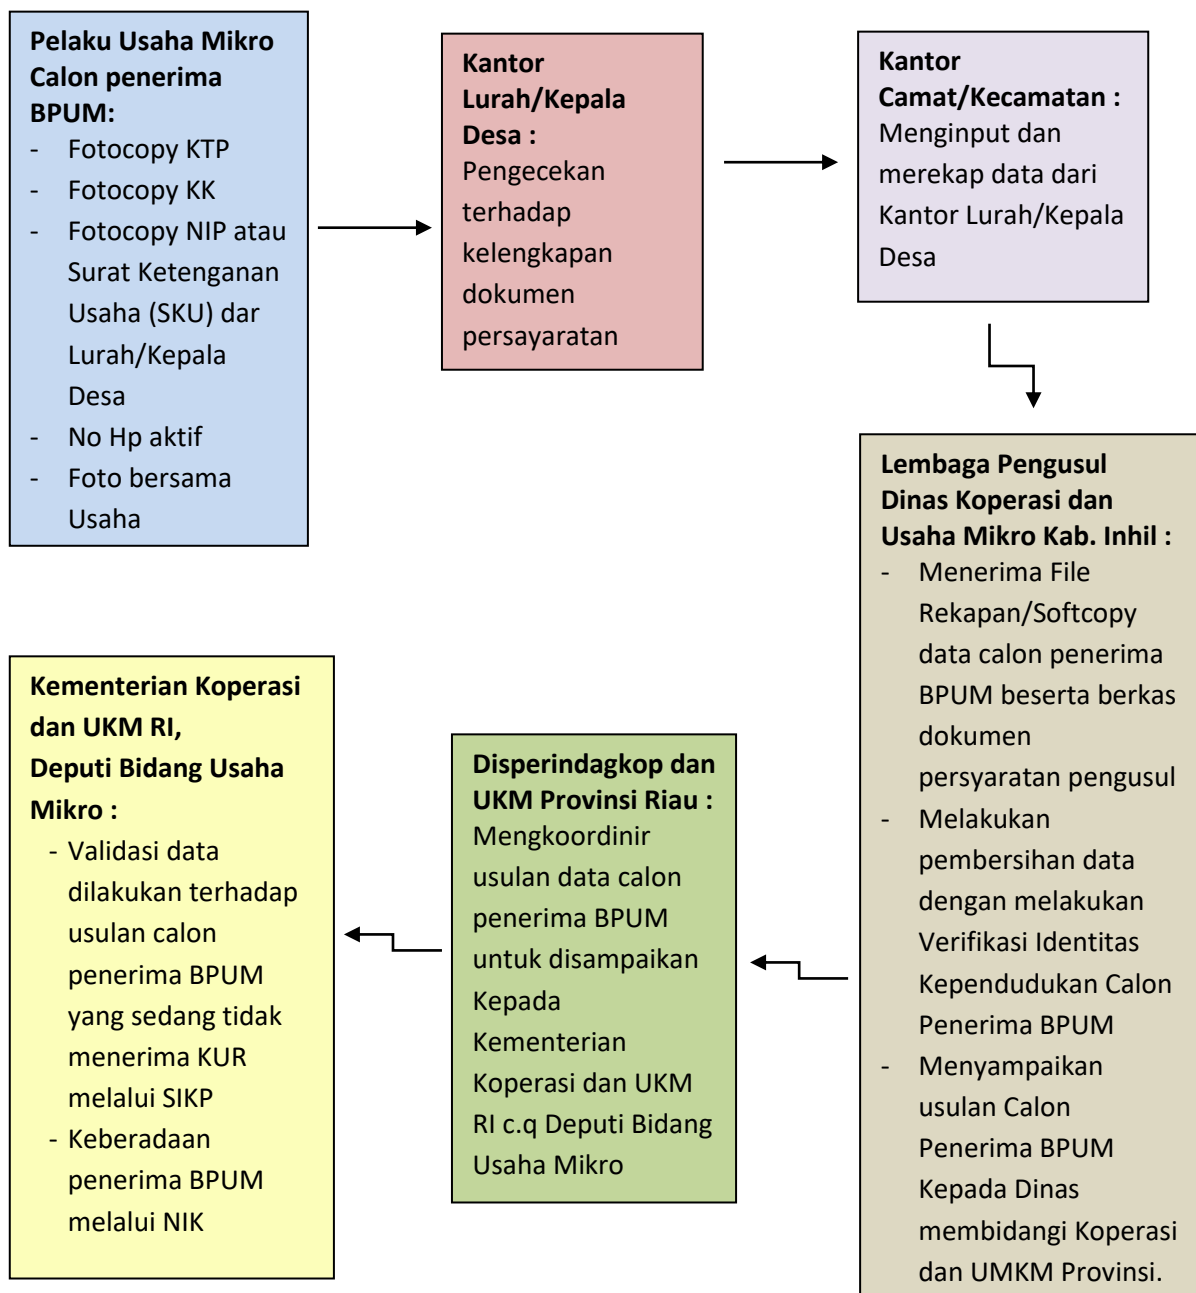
Pelaku Usaha Mikro Calon penerima BPUM:

- Fotocopy KTP
- Fotocopy KK
- Fotocopy NIP atau Surat Ketenganan Usaha (SKU) dar Lurah/Kepala Desa
- No Hp aktif
- Foto bersama Usaha

Kantor Lurah/Kepala Desa :
Pengecekan terhadap kelengkapan dokumen persayaratan

Kantor Camat/Kecamatan :
Menginput dan merekap data dari Kantor Lurah/Kepala Desa

Lembaga Pengusul Dinas Koperasi dan Usaha Mikro Kab. Inhil :

- Menerima File Rekapan/Softcopy data calon penerima BPUM beserta berkas dokumen persyaratan pengusul
- Melakukan pembersihan data dengan melakukan Verifikasi Identitas Kependudukan Calon Penerima BPUM
- Menyampaikan usulan Calon Penerima BPUM Kepada Dinas membidangi Koperasi dan UMKM Provinsi.

Disperindagkop dan UKM Provinsi Riau :
Mengkoordinir usulan data calon penerima BPUM untuk disampaikan Kepada Kementerian Koperasi dan UKM RI c.q Deputi Bidang Usaha Mikro

Kementerian Koperasi dan UKM RI,
Deputi Bidang Usaha Mikro :

- Validasi data dilakukan terhadap usulan calon penerima BPUM yang sedang tidak menerima KUR melalui SIKP
- Keberadaan penerima BPUM melalui NIK